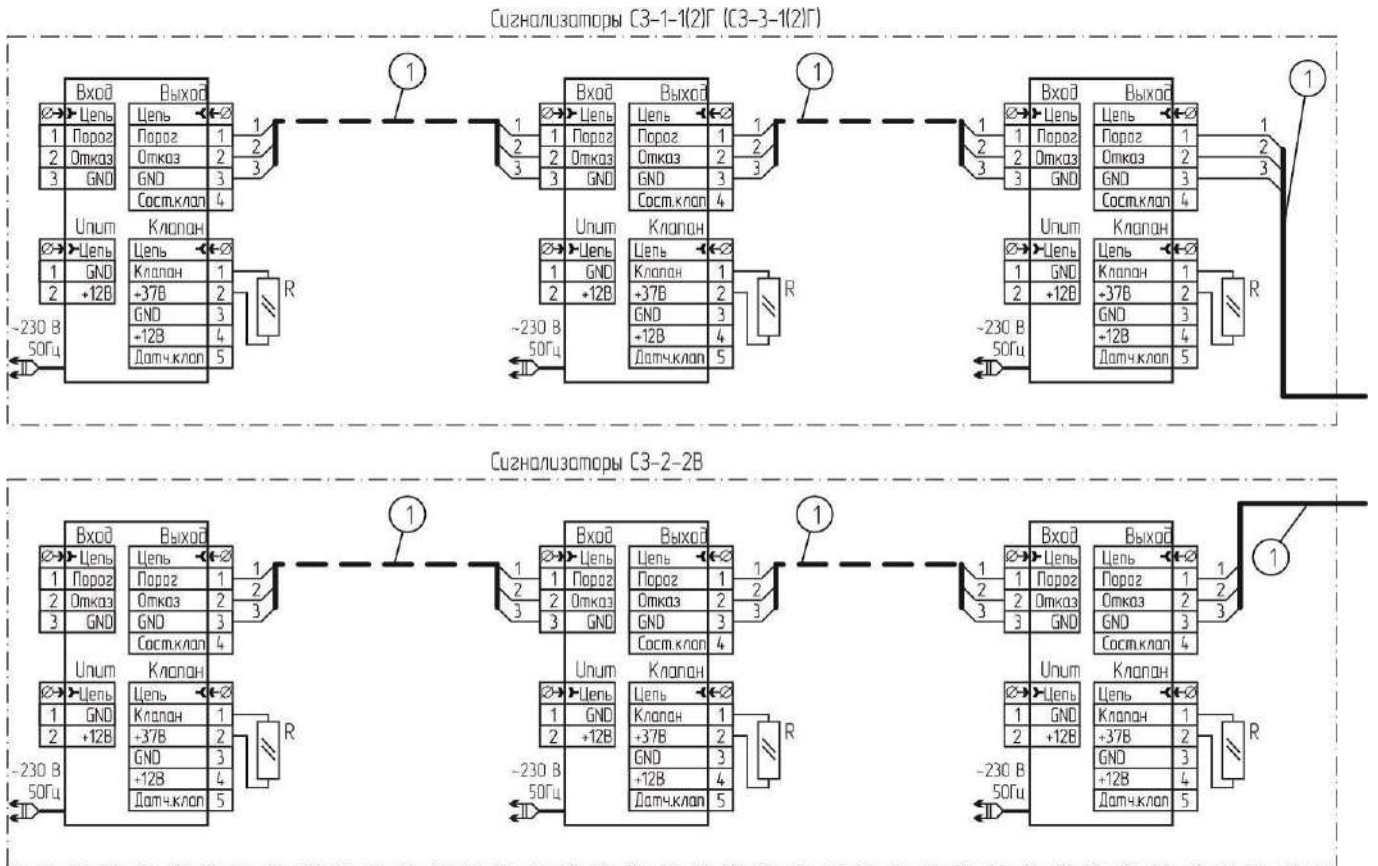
Сигнализаторы СЗ-1-1(2)Г (СЗ-3-1(2)Г)

| Вход | |
|---|---|
| Ø | Цепь |
| 1 | Порог |
| 2 | Отказ |
| 3 | GND |

| Выход | |
|---|---|
| Цепь | Ø |
| Порог | 1 |
| Отказ | 2 |
| GND | 3 |
| Сост.клап | 4 |

| Uпит | |
|---|---|
| Ø | Цепь |
| 1 | GND |
| 2 | +12В |

| Клапан | |
|---|---|
| Цепь | Ø |
| Клапан | 1 |
| +37В | 2 |
| GND | 3 |
| +12В | 4 |
| Датч.клап | 5 |

R

~230 В 50Гц

1 2 3

①

Сигнализаторы СЗ-2-2В

| Вход | |
|---|---|
| Ø | Цепь |
| 1 | Порог |
| 2 | Отказ |
| 3 | GND |

| Выход | |
|---|---|
| Цепь | Ø |
| Порог | 1 |
| Отказ | 2 |
| GND | 3 |
| Сост.клап | 4 |

| Uпит | |
|---|---|
| Ø | Цепь |
| 1 | GND |
| 2 | +12В |

| Клапан | |
|---|---|
| Цепь | Ø |
| Клапан | 1 |
| +37В | 2 |
| GND | 3 |
| +12В | 4 |
| Датч.клап | 5 |

R

~230 В 50Гц

1 2 3

①